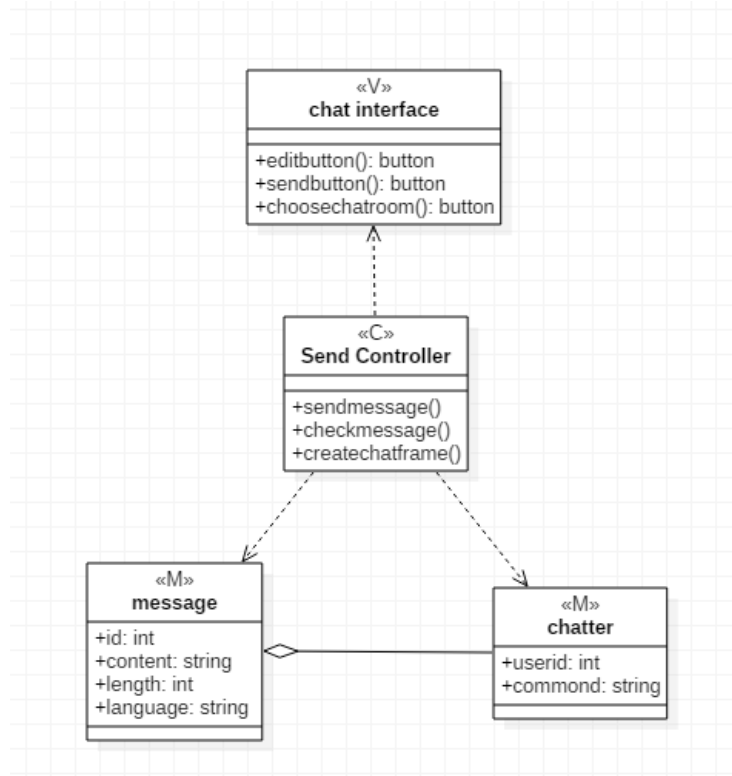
«V»
chat interface

+editbutton(): button
+sendbutton(): button
+choosechatroom(): button

«C»
Send Controller

+sendmessage()
+checkmessage()
+createchatframe()

«M»
message

+id: int
+content: string
+length: int
+language: string

«M»
chatter

+userid: int
+commond: string